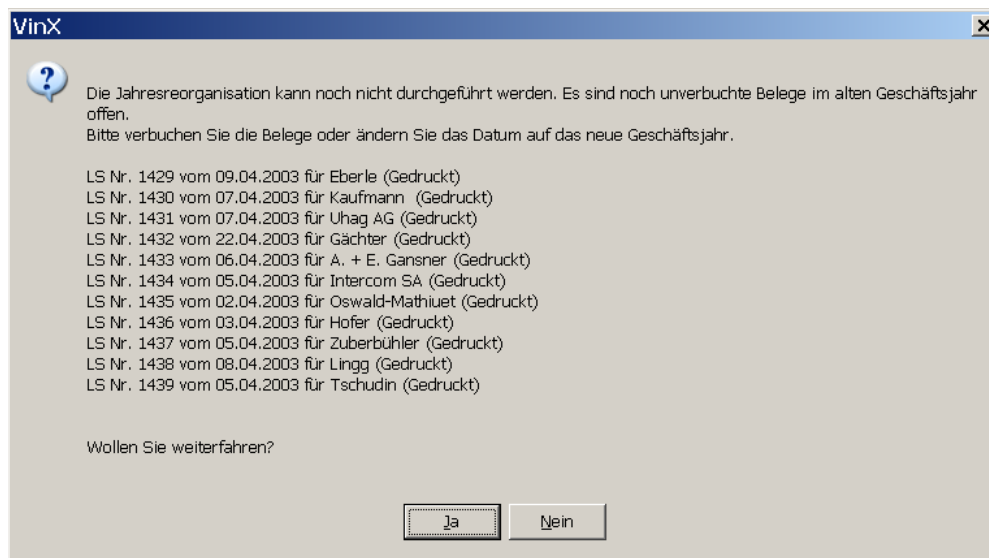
VinX

Die Jahresreorganisation kann noch nicht durchgeführt werden. Es sind noch unverbuchte Belege im alten Geschäftsjahr offen.
Bitte verbuchen Sie die Belege oder ändern Sie das Datum auf das neue Geschäftsjahr.

LS Nr. 1429 vom 09.04.2003 für Eberle (Gedruckt)
LS Nr. 1430 vom 07.04.2003 für Kaufmann (Gedruckt)
LS Nr. 1431 vom 07.04.2003 für Uhag AG (Gedruckt)
LS Nr. 1432 vom 22.04.2003 für Gächter (Gedruckt)
LS Nr. 1433 vom 06.04.2003 für A. + E. Gansner (Gedruckt)
LS Nr. 1434 vom 05.04.2003 für Intercom SA (Gedruckt)
LS Nr. 1435 vom 02.04.2003 für Oswald-Mathiuet (Gedruckt)
LS Nr. 1436 vom 03.04.2003 für Hofer (Gedruckt)
LS Nr. 1437 vom 05.04.2003 für Zuberbühler (Gedruckt)
LS Nr. 1438 vom 08.04.2003 für Lingg (Gedruckt)
LS Nr. 1439 vom 05.04.2003 für Tschudin (Gedruckt)

Wollen Sie weiterfahren?

Ja Nein